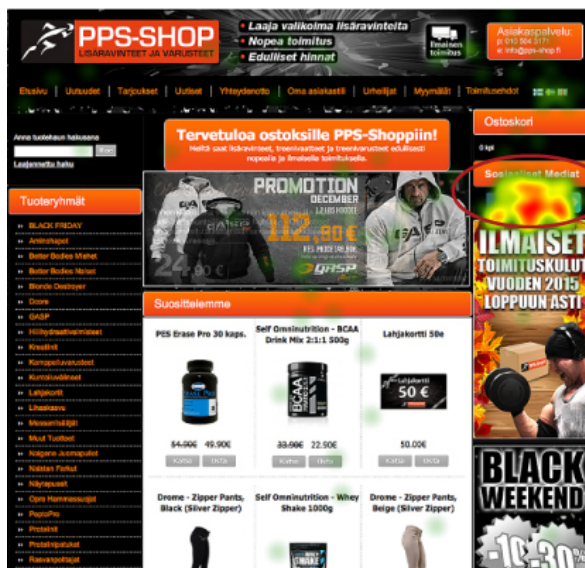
PPS-SHOP
LISÄRAVINTEET JA VARUSTEET

Laaja valikoima lisäravinteita
Nopea toimitus
Edulliset hinnat

Ilmainen toimitus

Asiakaspalvelu:
p. 010 564 9171
e. info@pps-shop.fi

Etusivu | Uutuudet | Tarjoukset | Uutiset | Yhteydenotto | Oma asiakastili | Urheilijat | Myymälät | Toimitusehdot

Anna tuotteiden hakusana
Hae
Laajennettu haku

Tuoteryhmät
BLACK FRIDAY
Aminohapot
Better Bodies Miehet
Better Bodies Naiset
Blonde Destroyer
Doom
GASP
Hiilihydraattivalmisteet
Kreatiinit
Kamppailuvarusteet
Kuntoiluvälineet
Lahjakortit
Lihaskasvu
Mesomorfiajat
Muut Tuotteet
Naisten Juomapullot
Naisten Farkut
Näytepussit
Opra Harmaasuojat
ProtoPro
Proteiinipatukat
Rasvanpolttajat

Tervetuloa ostoksille PPS-Shoppiin!
Meiltä saat lisäravinteet, treenivarusteet ja treenivarusteet edullisesti nopeasti ja ilmaisella toimituksella.

PROMOTION
DECEMBER
112.00 €
24.90 €
GASP

Suosittelemme

PES Erase Pro 30 kaps.
54.90€ 49.90€
Katso Osta

Self Omninutrition - BCAA Drink Mix 2:1:1 500g
33.90€ 22.90€
Katso Osta

Lahjakortti 50e
Lahjakortti
50 €
50.00€
Katso Osta

Drome - Zipper Pants, Black (Silver Zipper)

Self Omninutrition - Whey Shake 1000g

Drome - Zipper Pants, Beige (Silver Zipper)

Ostoskori
0 kpl

Sosiaaliset Mediat

ILMAISET TOIMITUSKULUT VUODEN 2015 LOPPUUN ASTI

BLACK WEEKEND
-10-30%